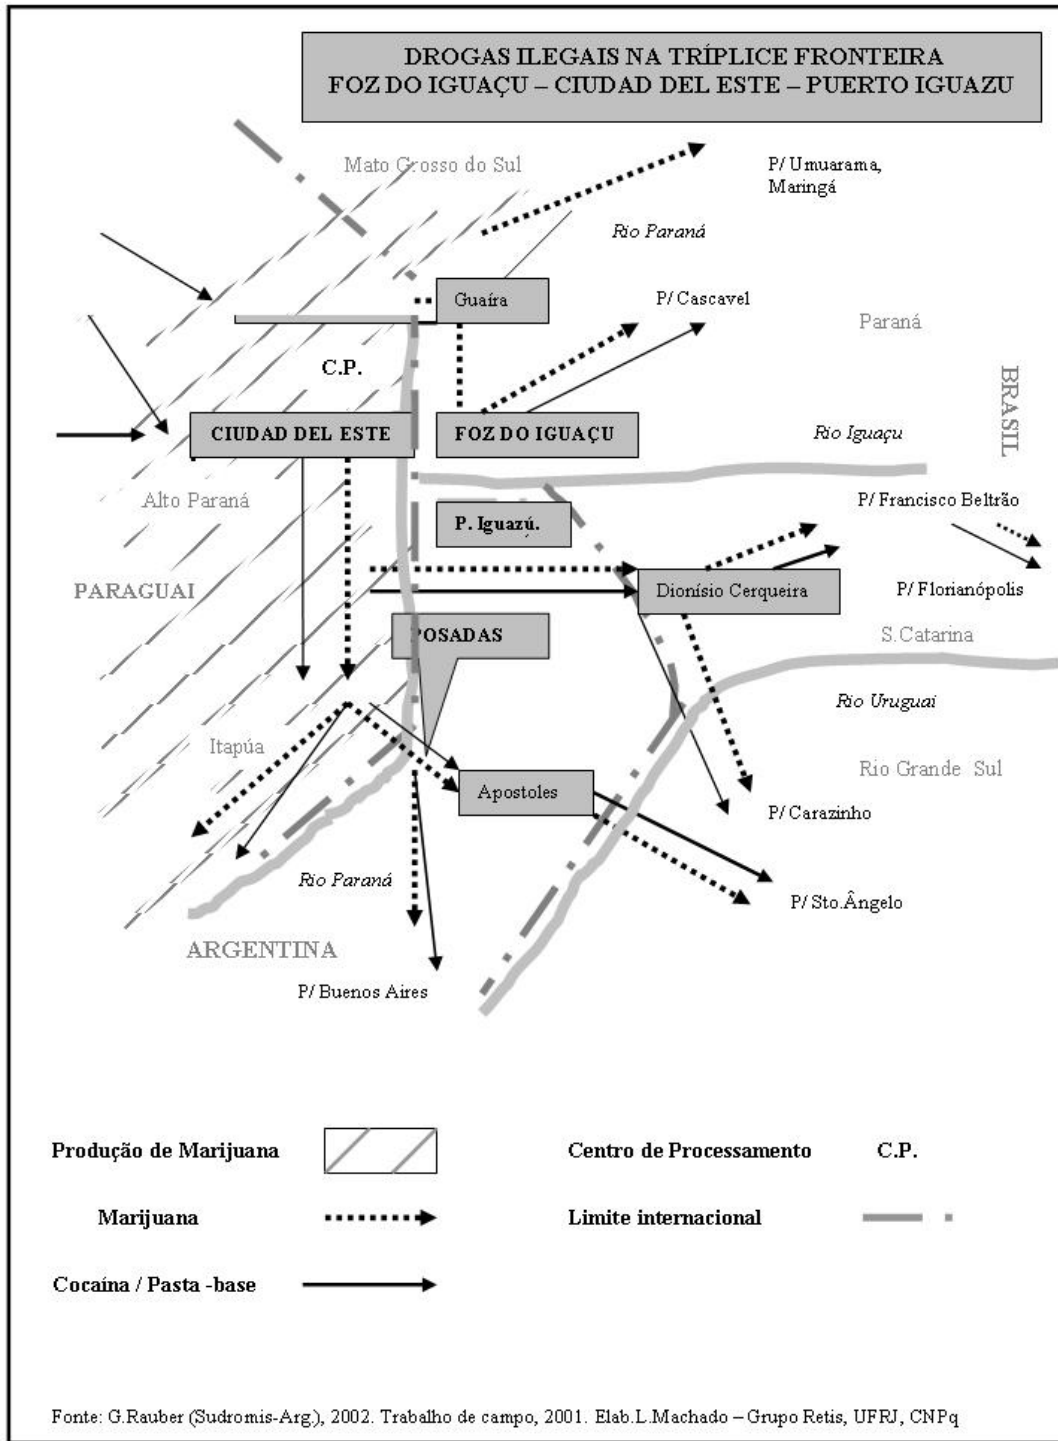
DROGAS ILEGAIS NA TRÍPLICE FRONTEIRA
FOZ DO IGUAÇU – CIUDAD DEL ESTE – PUERTO IGUAZU

Mato Grosso do Sul

P/ Umuarama, Maringá

Rio Paraná

Guaíra

P/ Cascavel

Paraná

C.P.

BRASIL

CIUDAD DEL ESTE

FOZ DO IGUAÇU

Rio Iguaçu

Alto Paraná

P/ Francisco Beltrão

P. Iguazú.

PARAGUAI

Dionísio Cerqueira

P/ Florianópolis

POSADAS

S.Catarina

Rio Uruguai

Itapúa

Rio Grande Sul

Apostoles

P/ Carazinho

Rio Paraná

P/ Sto.Ângelo

ARGENTINA

P/ Buenos Aires

Produção de Marijuana

Centro de Processamento C.P.

Marijuana

Limite internacional

Cocaína / Pasta -base

Fonte: G.Rauber (Sudromis-Arg.), 2002. Trabalho de campo, 2001. Elab.L.Machado – Grupo Retis, UFRJ, CNPq